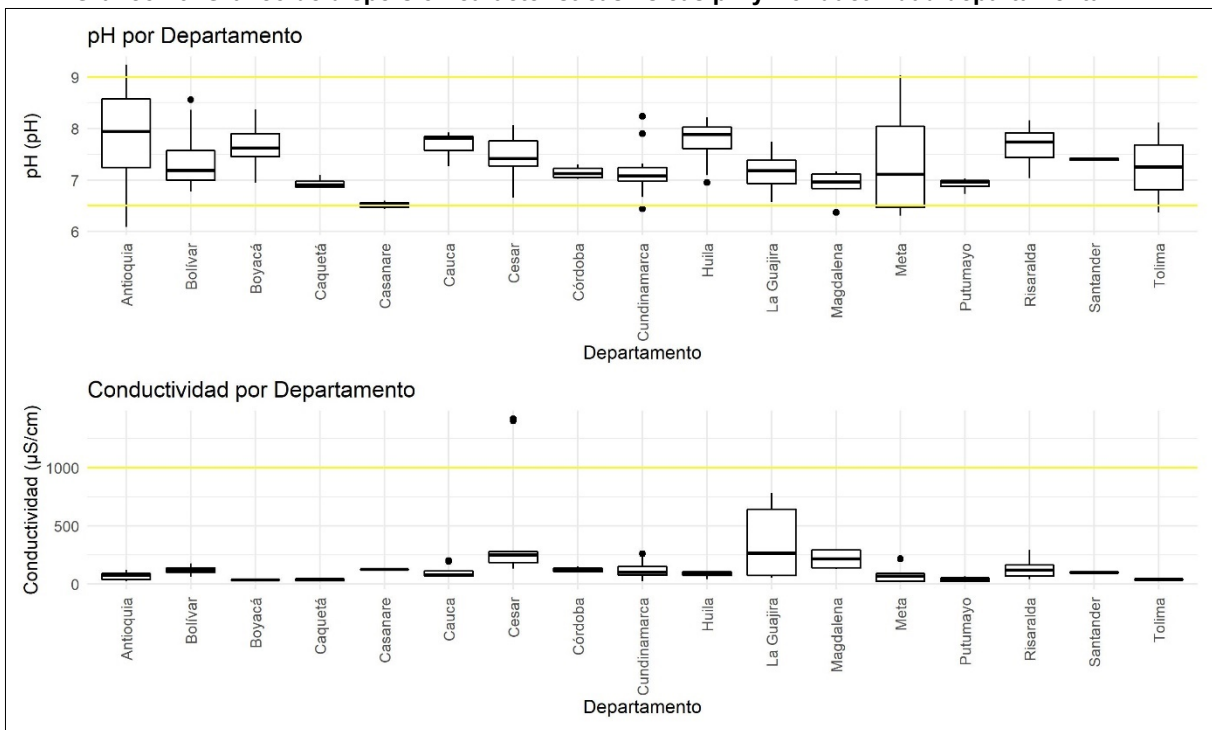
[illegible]

pH por Departamento

pH (pH)

9
8
7
6

Antioquia
Bolívar
Boyacá
Caquetá
Casanare
Cauca
Cesar
Córdoba
Cundinamarca
Huila
La Guajira
Magdalena
Meta
Putumayo
Risaralda
Santander
Tolima

Departamento

Conductividad por Departamento

Conductividad (µS/cm)

1000
500
0

Antioquia
Bolívar
Boyacá
Caquetá
Casanare
Cauca
Cesar
Córdoba
Cundinamarca
Huila
La Guajira
Magdalena
Meta
Putumayo
Risaralda
Santander
Tolima

Departamento